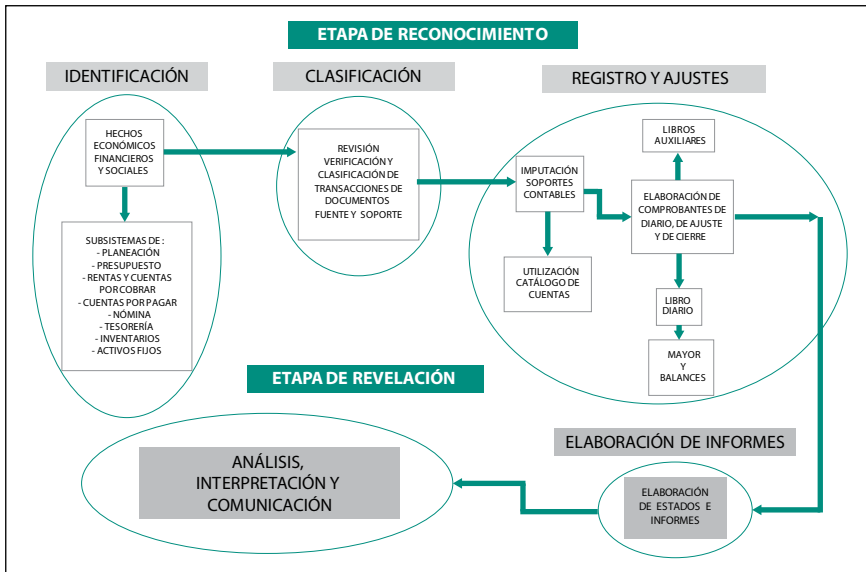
ETAPA DE RECONOCIMIENTO

IDENTIFICACIÓN

CLASIFICACIÓN

REGISTRO Y AJUSTES

HECHOS ECONÓMICOS FINANCIEROS Y SOCIALES

SUBSISTEMAS DE:
- PLANEACIÓN
- PRESUPUESTO
- RENTAS Y CUENTAS POR COBRAR
- CUENTAS POR PAGAR
- NÓMINA
- TESORERÍA
- INVENTARIOS
- ACTIVOS FIJOS

REVISIÓN VERIFICACIÓN Y CLASIFICACIÓN DE TRANSACCIONES DE DOCUMENTOS FUENTE Y SOPORTE

IMPUTACIÓN SOPORTES CONTABLES

UTILIZACIÓN CATÁLOGO DE CUENTAS

LIBROS AUXILIARES

ELABORACIÓN DE COMPROBANTES DE DIARIO, DE AJUSTE Y DE CIERRE

LIBRO DIARIO

MAYOR Y BALANCES

ETAPA DE REVELACIÓN

ELABORACIÓN DE INFORMES

ANÁLISIS, INTERPRETACIÓN Y COMUNICACIÓN

ELABORACIÓN DE ESTADOS E INFORMES